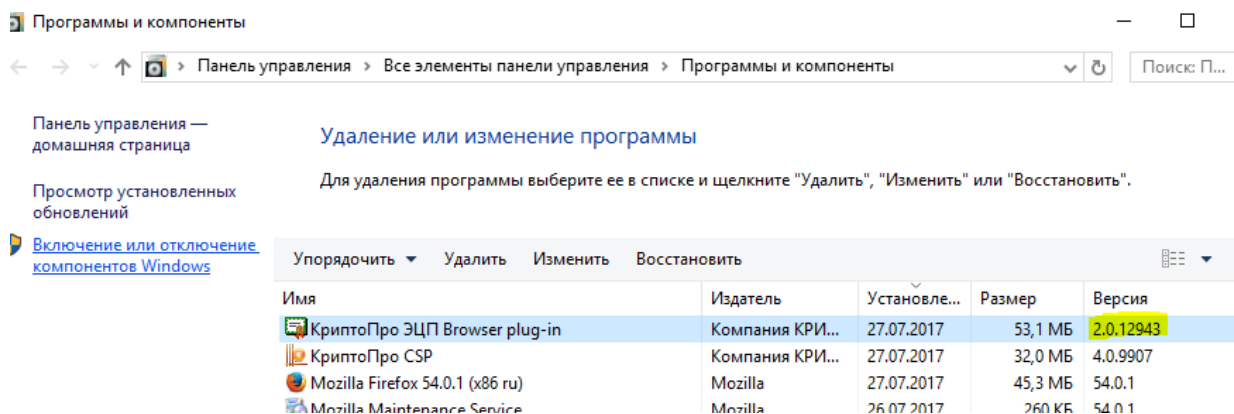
Программы и компоненты

Панель управления › Все элементы панели управления › Программы и компоненты

Поиск: П...

Панель управления — домашняя страница

Просмотр установленных обновлений

Включение или отключение компонентов Windows

Удаление или изменение программы

Для удаления программы выберите ее в списке и щелкните "Удалить", "Изменить" или "Восстановить".

Упорядочить ▾ Удалить Изменить Восстановить

| Имя | Издатель | Установле... | Размер | Версия |
|---|---|---|---|---|
| КриптоПро ЭЦП Browser plug-in | Компания КРИ... | 27.07.2017 | 53,1 МБ | 2.0.12943 |
| КриптоПро CSP | Компания КРИ... | 27.07.2017 | 32,0 МБ | 4.0.9907 |
| Mozilla Firefox 54.0.1 (x86 ru) | Mozilla | 27.07.2017 | 45,3 МБ | 54.0.1 |
| Mozilla Maintenance Service | Mozilla | 26.07.2017 | 260 КБ | 54.0.1 |